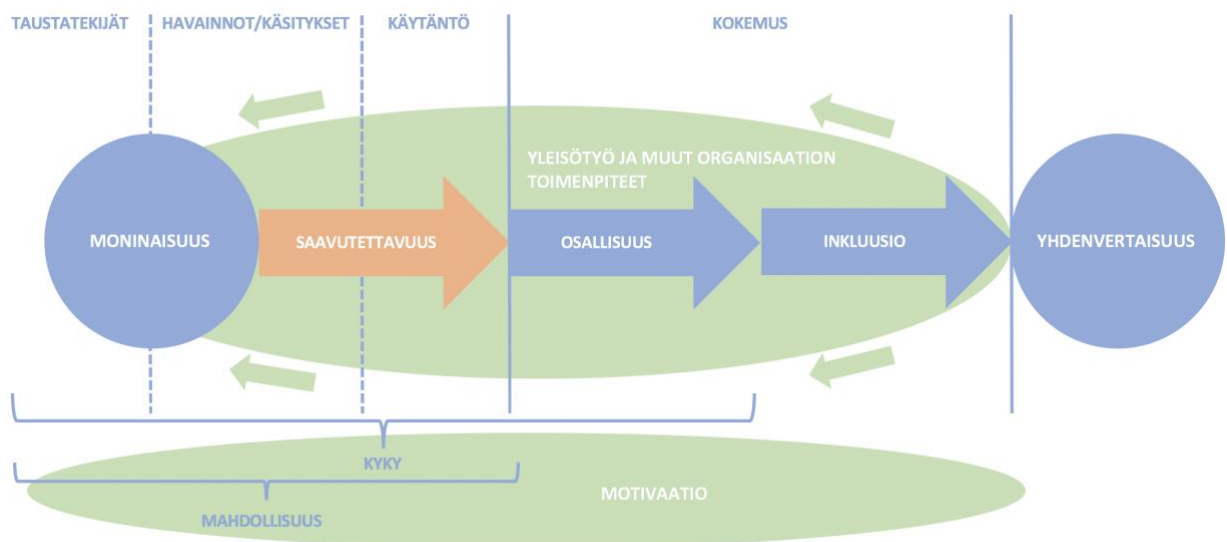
TAUSTATEKIJÄT

HAVAINNOT/KÄSITYKSET

KÄYTÄNTÖ

KOKEMUS

YLEISÖTYÖ JA MUUT ORGANISAATION TOIMENPITEET

MONINAISUUS

SAAVUTETTAVUUS

OSALLISUUS

INKLUUSIO

YHDENVERTAISUUS

KYKY

MOTIVAATIO

MAHDOLLISUUS